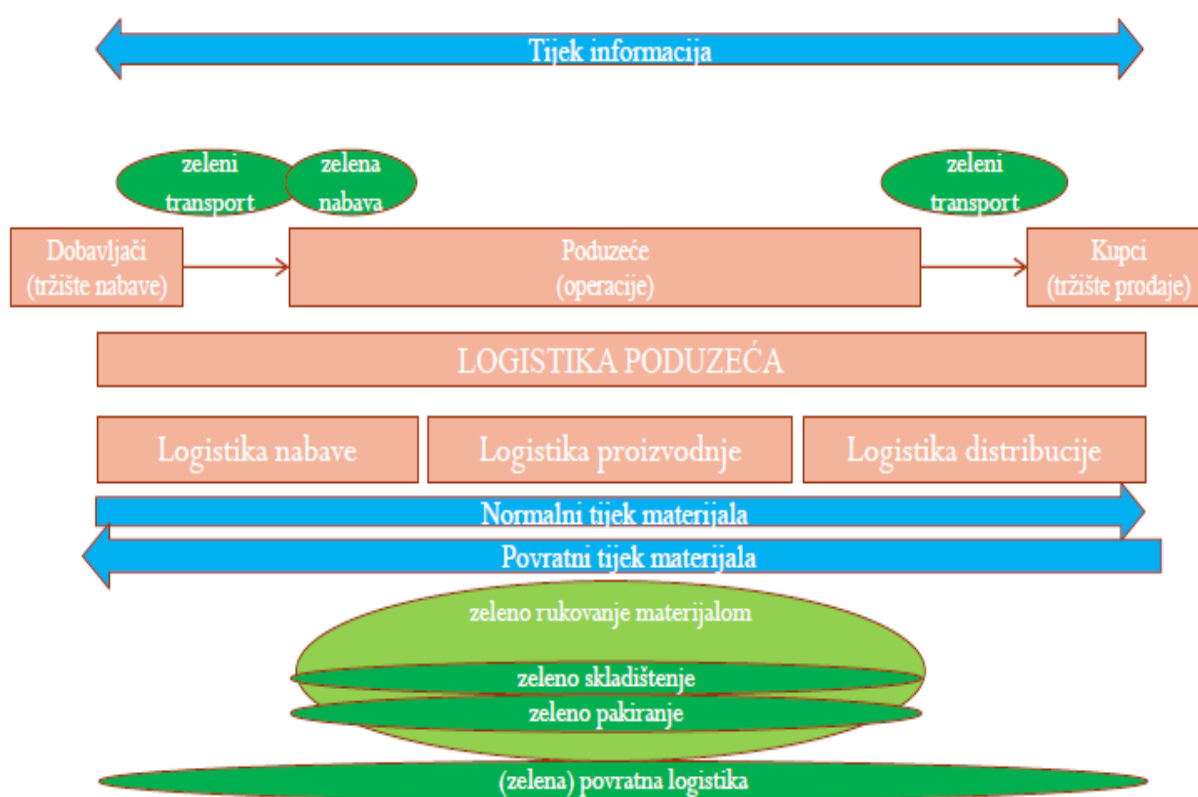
Tijek informacija

zeleni transport

zelena nabava

zeleni transport

Dobavljači (tržište nabave)

Poduzeće (operacije)

Kupci (tržište prodaje)

LOGISTIKA PODUZEĆA

Logistika nabave

Logistika proizvodnje

Logistika distribucije

Normalni tijek materijala

Povratni tijek materijala

zeleno rukovanje materijalom

zeleno skladištenje

zeleno pakiranje

(zelena) povratna logistika